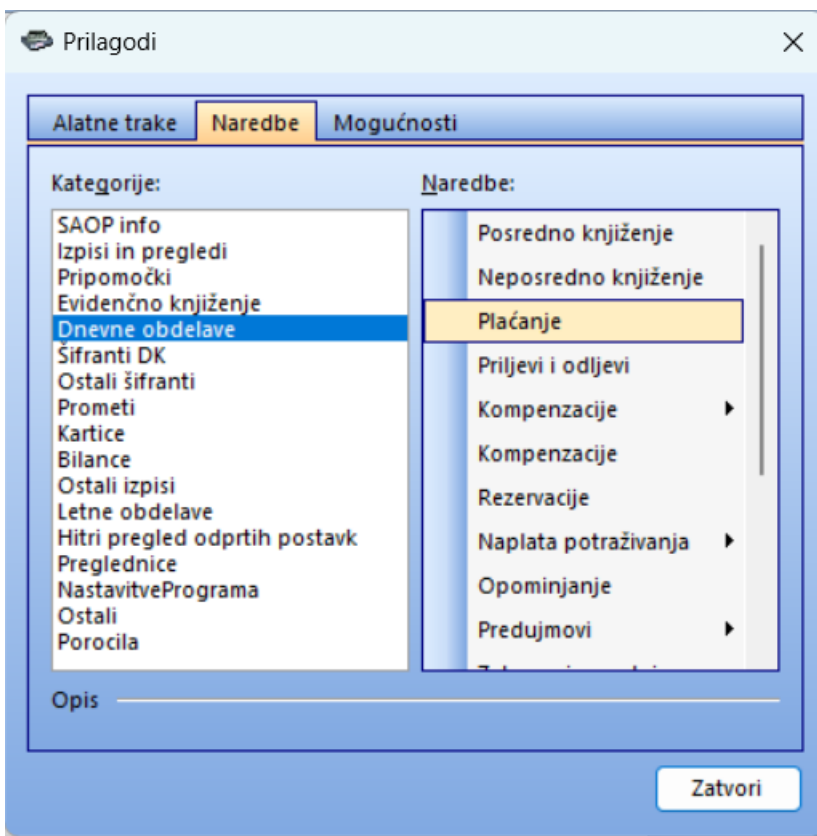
Prilagodi

×

Alatne trake | Naredbe | Mogućnosti

Kategorije:

SAOP info
Izpisi in pregledi
Pripomočki
Evidenčno knjiženje
Dnevne obdelave
Šifranti DK
Ostali šifranti
Prometi
Kartice
Bilance
Ostali izpisi
Letne obdelave
Hitri pregled odprtih postavk
Preglednice
NastavitvePrograma
Ostali
Porocila

Naredbe:

Posredno knjiženje
Neposredno knjiženje
Plaćanje
Priljevi i odljevi
Kompenzacije
Kompenzacije
Rezervacije
Naplata potraživanja
Opominjanje
Predujmovi
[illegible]

Opis

Zatvori